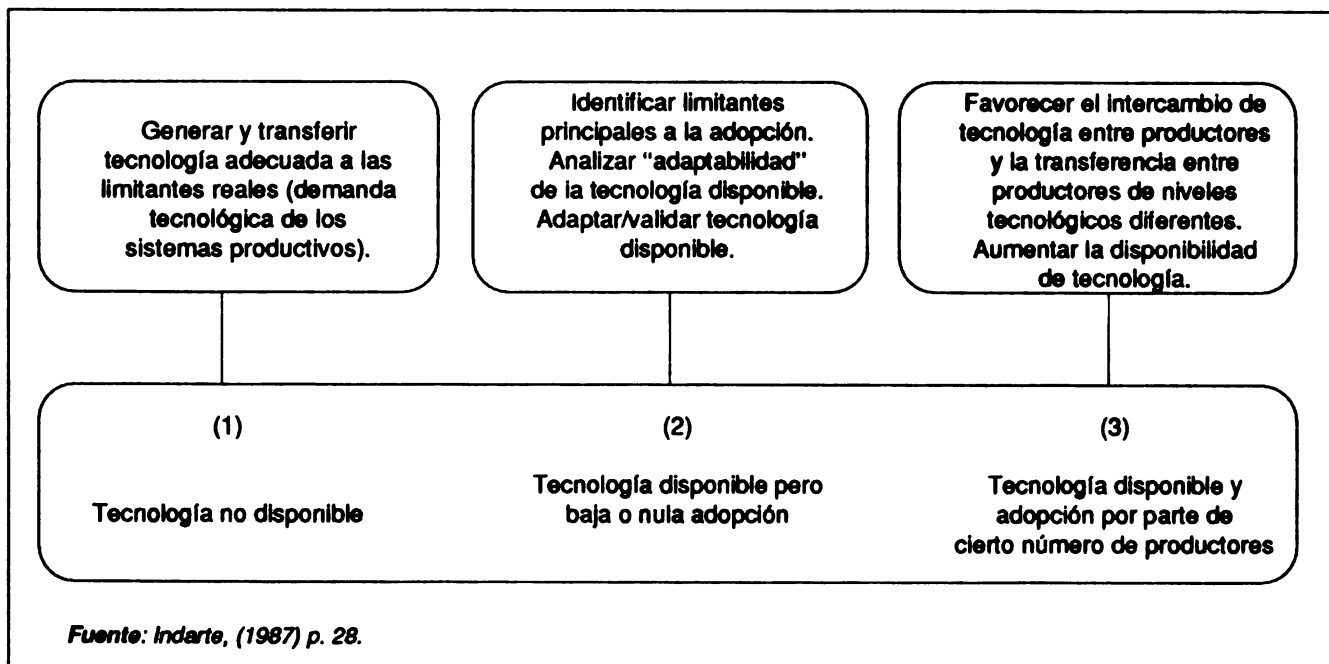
Generar y transferir tecnología adecuada a las limitantes reales (demanda tecnológica de los sistemas productivos).

Identificar limitantes principales a la adopción. Analizar "adaptabilidad" de la tecnología disponible. Adaptar/validar tecnología disponible.

Favorecer el intercambio de tecnología entre productores y la transferencia entre productores de niveles tecnológicos diferentes. Aumentar la disponibilidad de tecnología.

(1)

Tecnología no disponible

(2)

Tecnología disponible pero baja o nula adopción

(3)

Tecnología disponible y adopción por parte de cierto número de productores

Fuente: Indarte, (1987) p. 28.